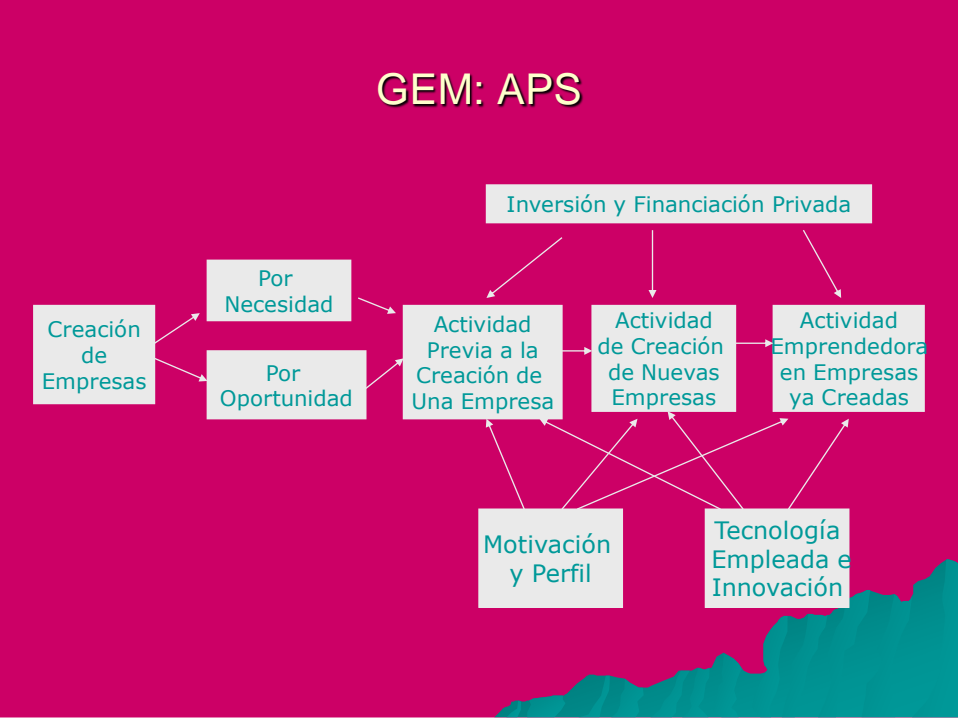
GEM: APS

Inversión y Financiación Privada

Creación de Empresas

Por Necesidad

Por Oportunidad

Actividad Previa a la Creación de Una Empresa

Actividad de Creación de Nuevas Empresas

Actividad Emprendedora en Empresas ya Creadas

Motivación y Perfil

Tecnología Empleada e Innovación